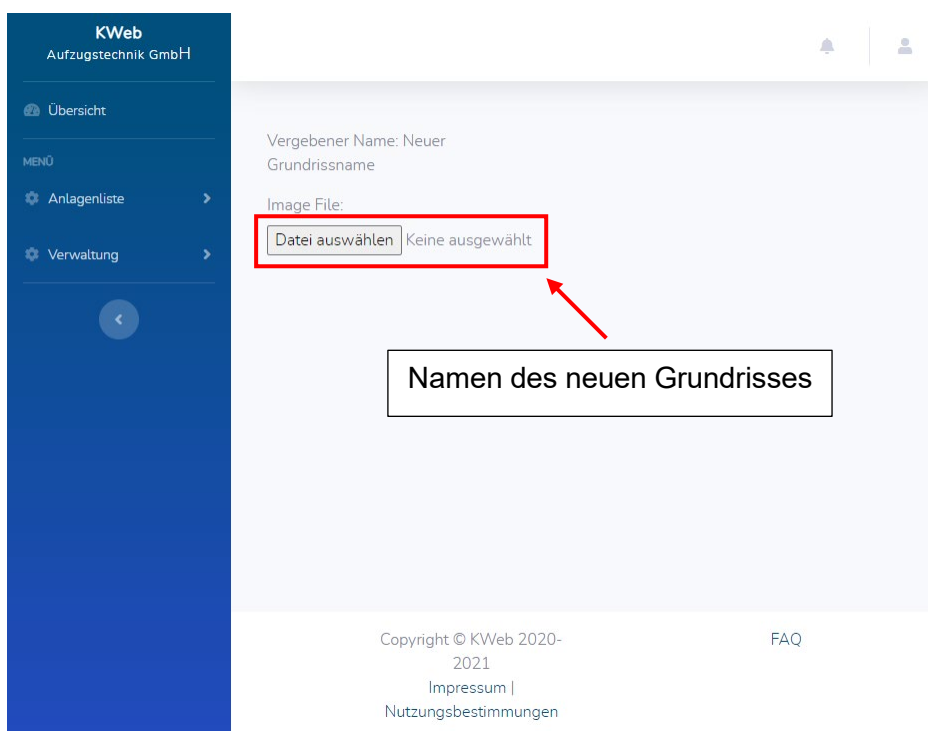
KWeb
Aufzugstechnik GmbH

Übersicht

MENÜ

Anlagenliste

Verwaltung

Vergebener Name: Neuer Grundrissname

Image File:

Datei auswählen Keine ausgewählt

Namen des neuen Grundrisses

Copyright © KWeb 2020-2021
Impressum | Nutzungsbestimmungen

FAQ